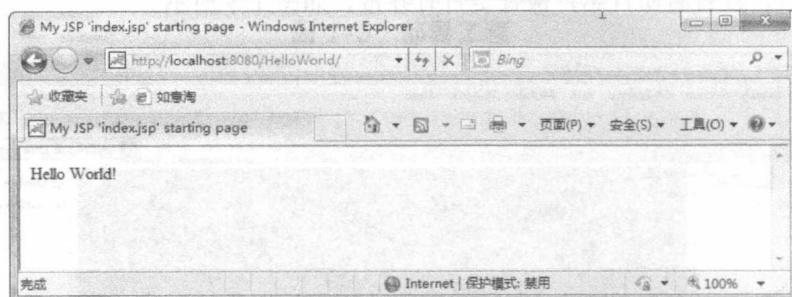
My JSP 'index.jsp' starting page - Windows Internet Explorer

http://localhost:8080/HelloWorld/

Bing

收藏夹 如意淘

My JSP 'index.jsp' starting page

页面(P) ▾ 安全(S) ▾ 工具(O) ▾

Hello World!

完成

Internet | 保护模式: 禁用

100%